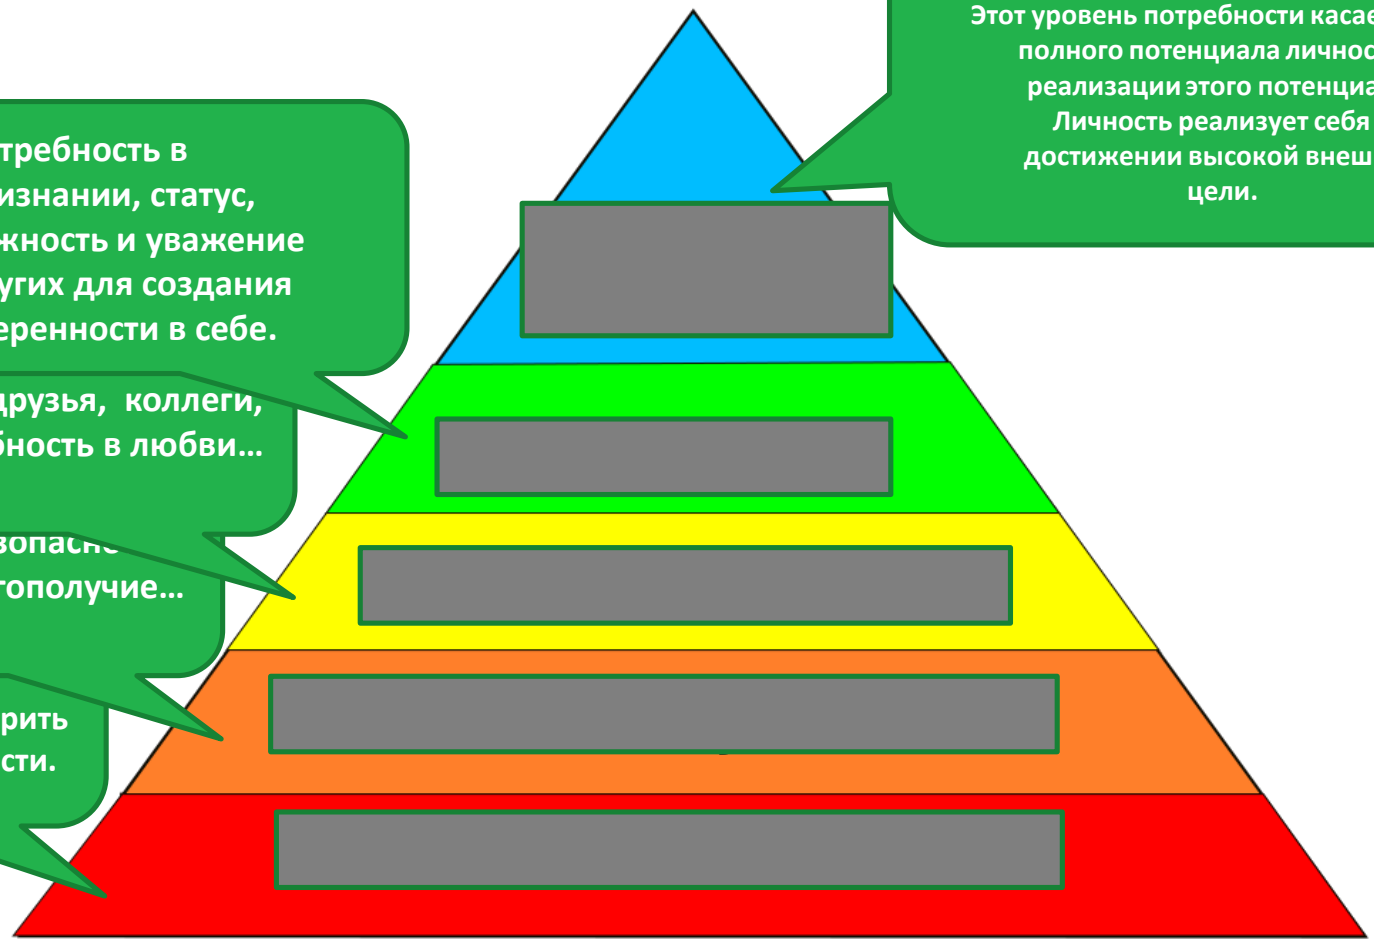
Этот уровень потребности касае
полного потенциала личнос
реализации этого потенциа
Личность реализует себя
достижении высокой внеш
цели.

требность в
изнании, статус,
жность и уважение
угих для создания
еренности в себе.

друзья, коллеги,
бность в любви...

зопасн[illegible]
гополучие...

рить
сти.